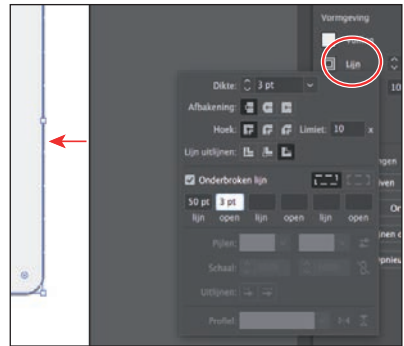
Vormgeving

Lijn

Dikte: 3 pt

Afbakening:

Hoek: Limiet: 10 x

Lijn uitlijnen:

Onderbroken lijn

50 pt 3 pt
lijn open lijn open lijn open

Pijlen:

Schaal:

Uitlijnen:

Profiel:

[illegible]gen
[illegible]ven
Or
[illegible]nen
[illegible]pnieu